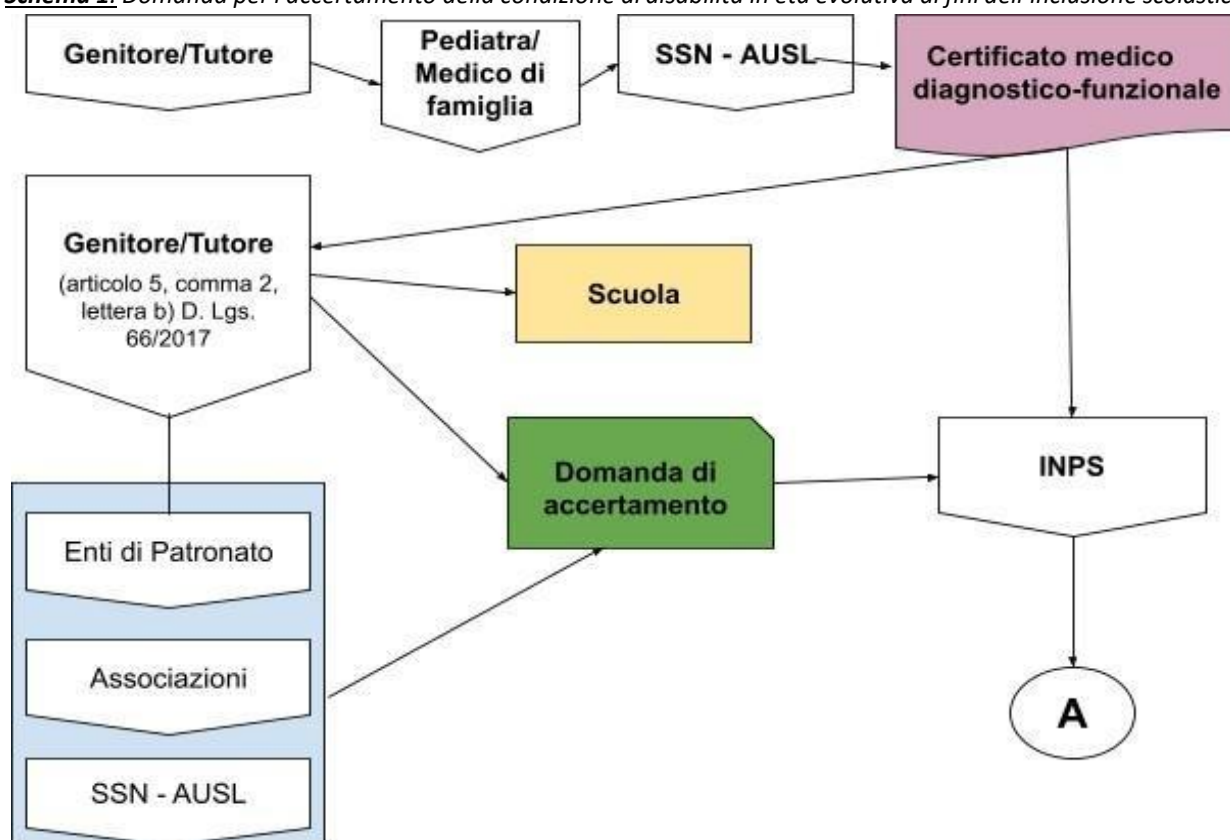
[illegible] Domanda per l'accertamento della condizione di disabilità in età evolutiva ai fini dell'inclusione scolastica

Genitore/Tutore

Pediatra/ Medico di famiglia

SSN - AUSL

Certificato medico diagnostico-funzionale

Genitore/Tutore

(articolo 5, comma 2, lettera b) D. Lgs. 66/2017

Scuola

Domanda di accertamento

INPS

Enti di Patronato

Associazioni

SSN - AUSL

A